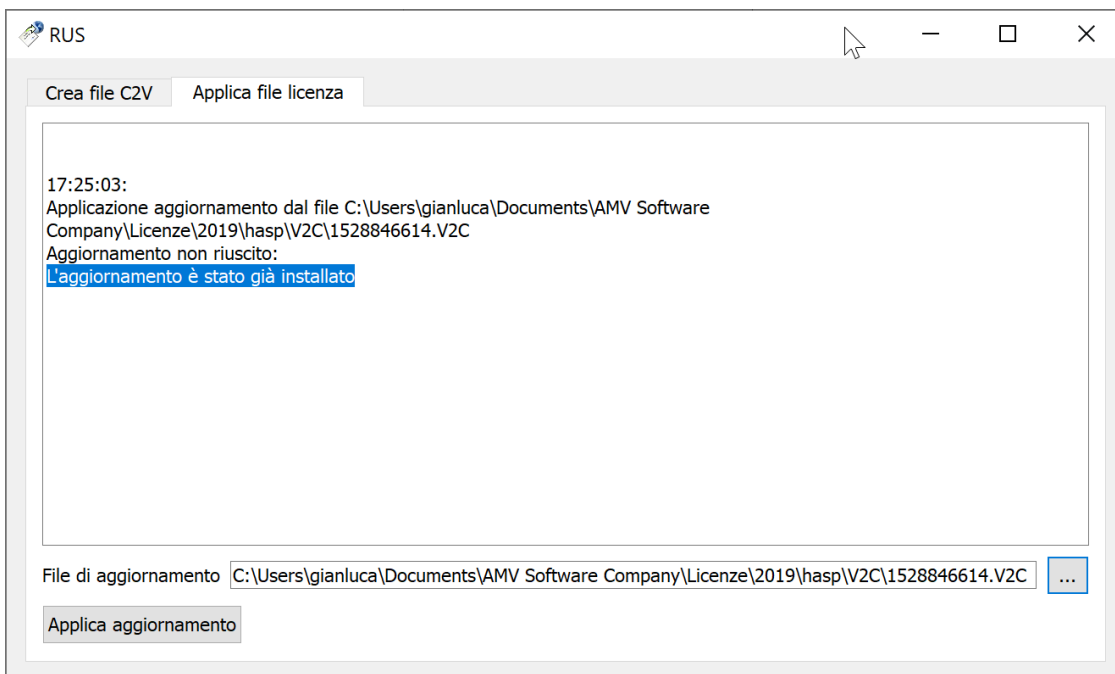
RUS

Crea file C2V
Applica file licenza

17:25:03:
Applicazione aggiornamento dal file C:\Users\gianluca\Documents\AMV Software Company\Licenze\2019\hasp\V2C\1528846614.V2C
Aggiornamento non riuscito:
L'aggiornamento è stato già installato

File di aggiornamento C:\Users\gianluca\Documents\AMV Software Company\Licenze\2019\hasp\V2C\1528846614.V2C ...

Applica aggiornamento